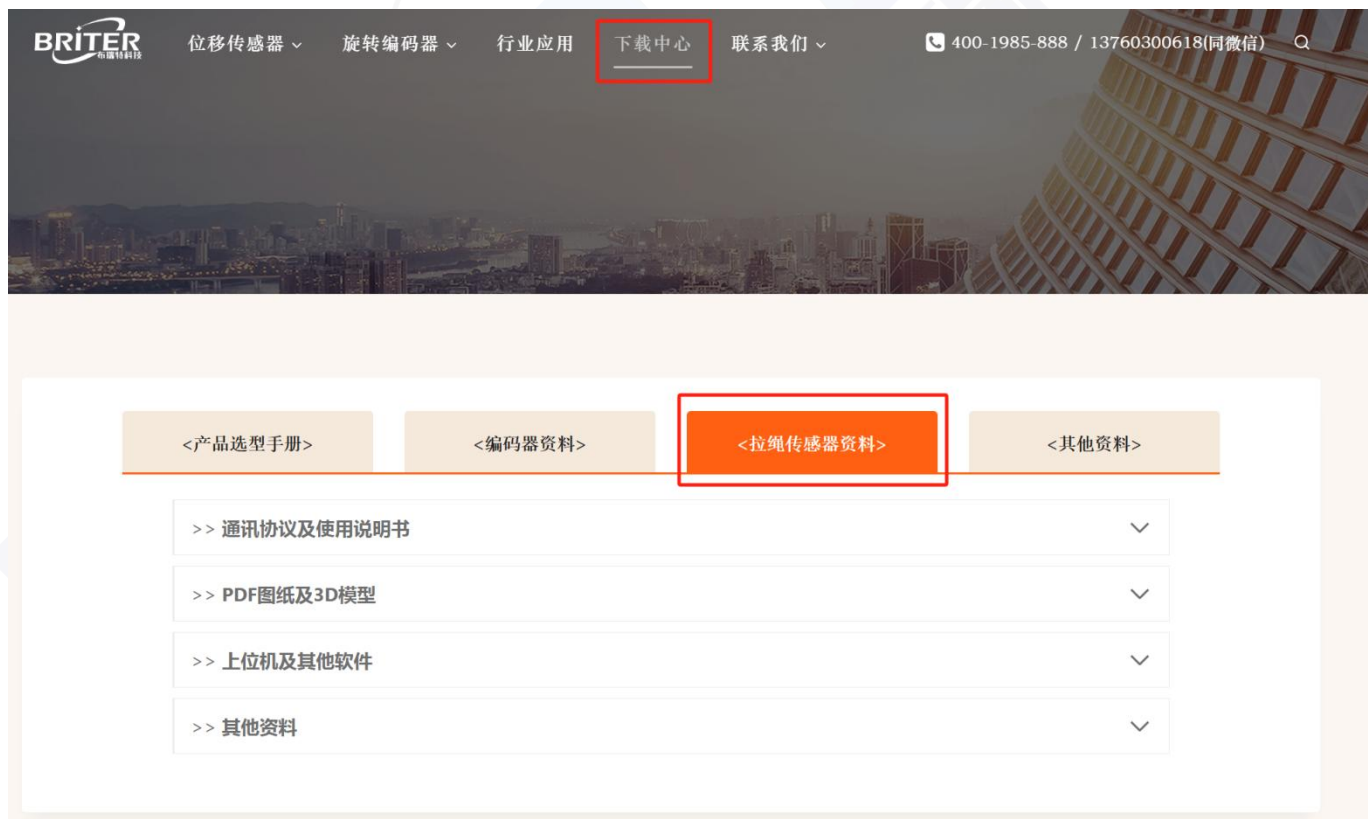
BRITER 布瑞特科技

位移传感器 旋转编码器 行业应用 下载中心 联系我们 400-1985-888 / 13760300618(同微信)

<产品选型手册> <编码器资料> <拉绳传感器资料> <其他资料>

>> 通讯协议及使用说明书

>> PDF图纸及3D模型

>> 上位机及其他软件

>> 其他资料